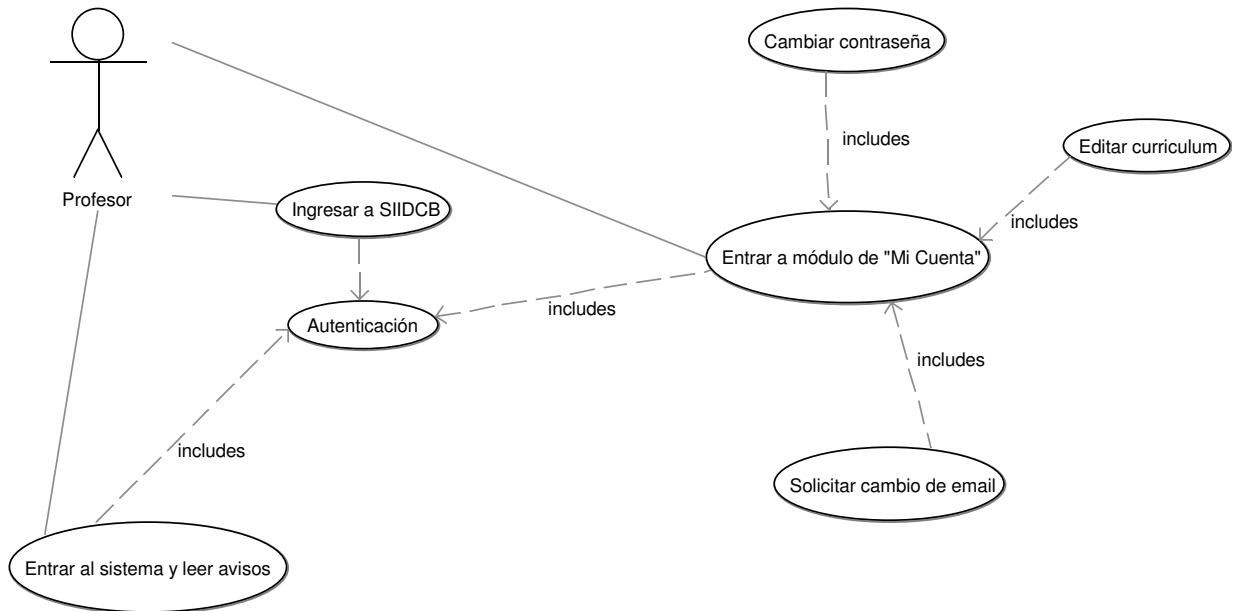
Profesor

Cambiar contraseña

includes

Editar curriculum

includes

Ingresar a SIIDCB

Entrar a módulo de "Mi Cuenta"

includes

Autenticación

includes

includes

Solicitar cambio de email

Entrar al sistema y leer avisos